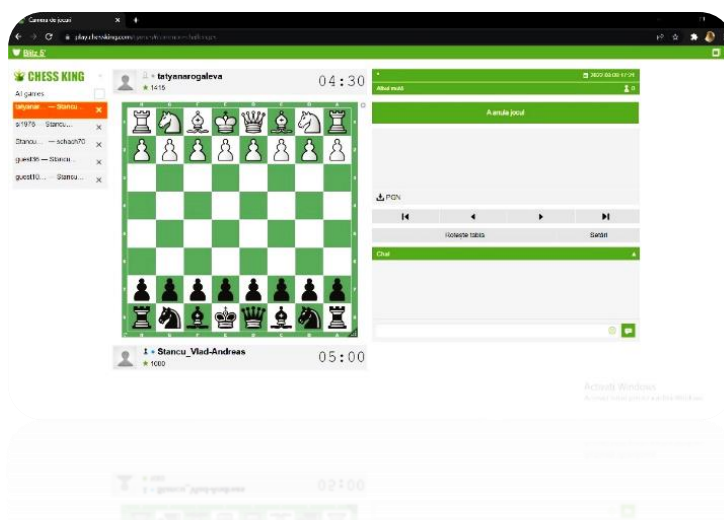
Camera de jocuri

play.chessking.com

Blitz 5'

CHESS KING

All games

tatyanar... — Stancu...

s1976 — Stancu...

Stancu... — schach70

guest38 — Stancu...

guest10... — Stancu...

tatyanarogaleva
1416

04:30

Albul mută

A anula jocul

PGN

Rotește tabla

Setări

Chat

Stancu_Vlad-Andreas
1000

05:00

Activați Windows